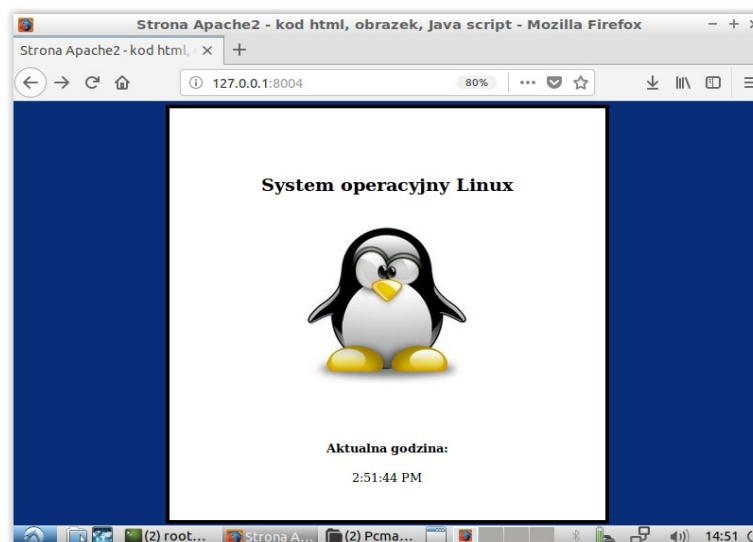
Strona Apache2 - kod html, obrazek, Java script - Mozilla Firefox

Strona Apache2 - kod html, ×

+

127.0.0.1:8004

80%

System operacyjny Linux

Aktualna godzina:

2:51:44 PM

(2) root...

Strona A...

(2) Pcma...

14:51